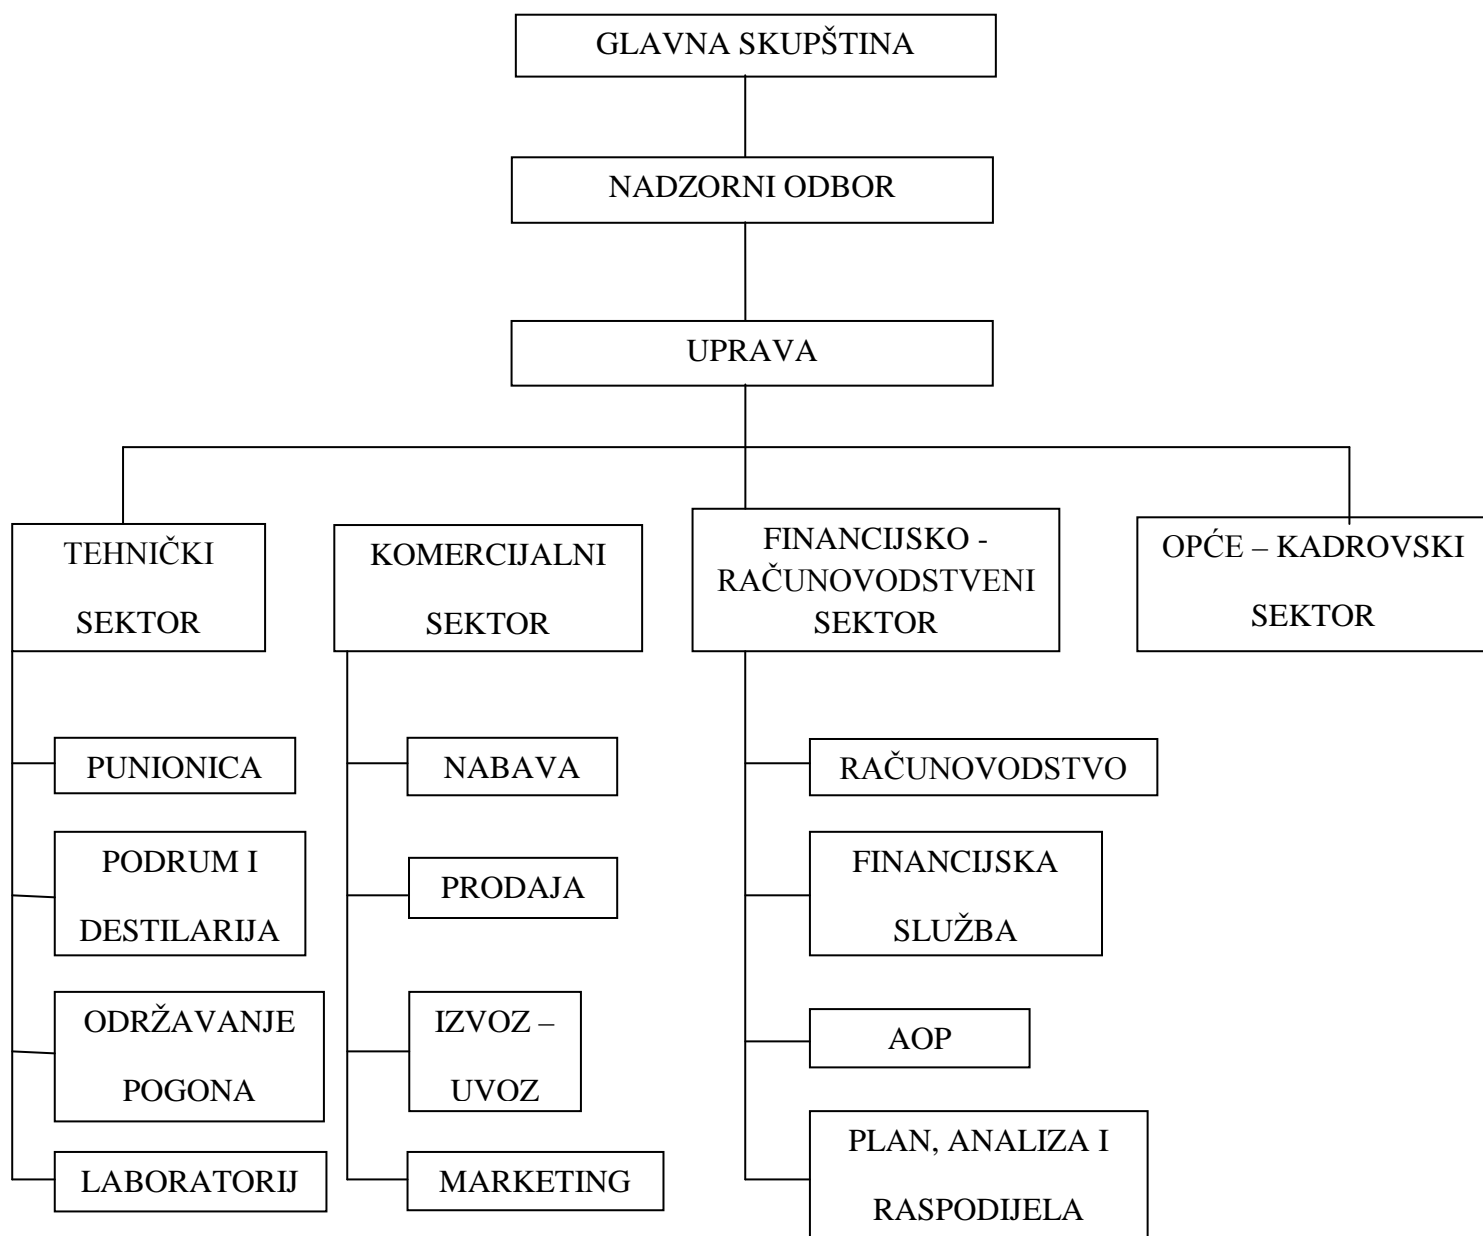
GLAVNA SKUPŠTINA

NADZORNI ODBOR

UPRAVA

TEHNIČKI SEKTOR

PUNIONICA

PODRUM I DESTILARIJA

ODRŽAVANJE POGONA

LABORATORIJ

KOMERCIJALNI SEKTOR

NABAVA

PRODAJA

IZVOZ – UVOZ

MARKETING

FINANCIJSKO - RAČUNOVODSTVENI SEKTOR

RAČUNOVODSTVO

FINANCIJSKA SLUŽBA

AOP

PLAN, ANALIZA I RASPODIJELA

OPĆE – KADROVSKI SEKTOR